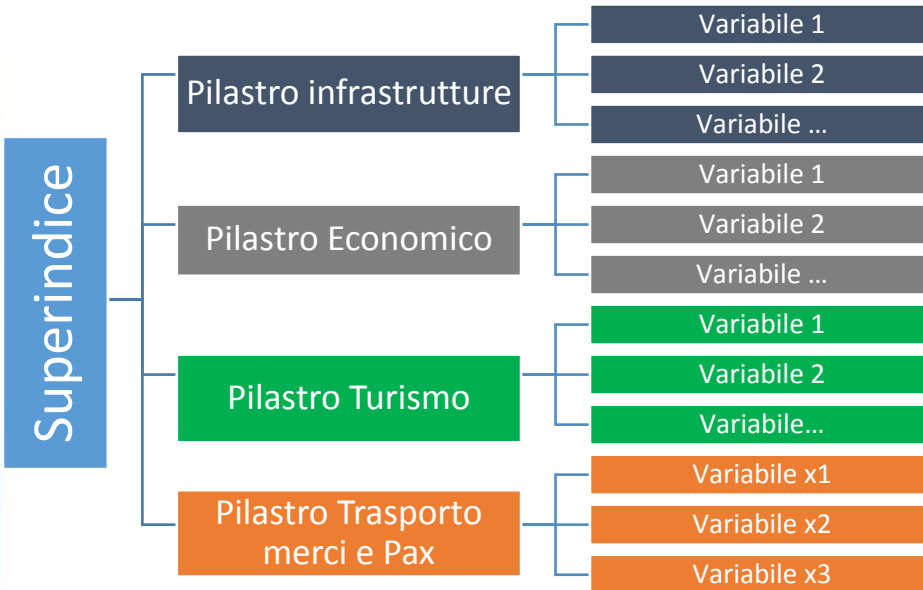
Superindice

Pilastro infrastrutture

Variabile 1

Variabile 2

Variabile …

Pilastro Economico

Variabile 1

Variabile 2

Variabile …

Pilastro Turismo

Variabile 1

Variabile 2

Variabile…

Pilastro Trasporto merci e Pax

Variabile x1

Variabile x2

Variabile x3